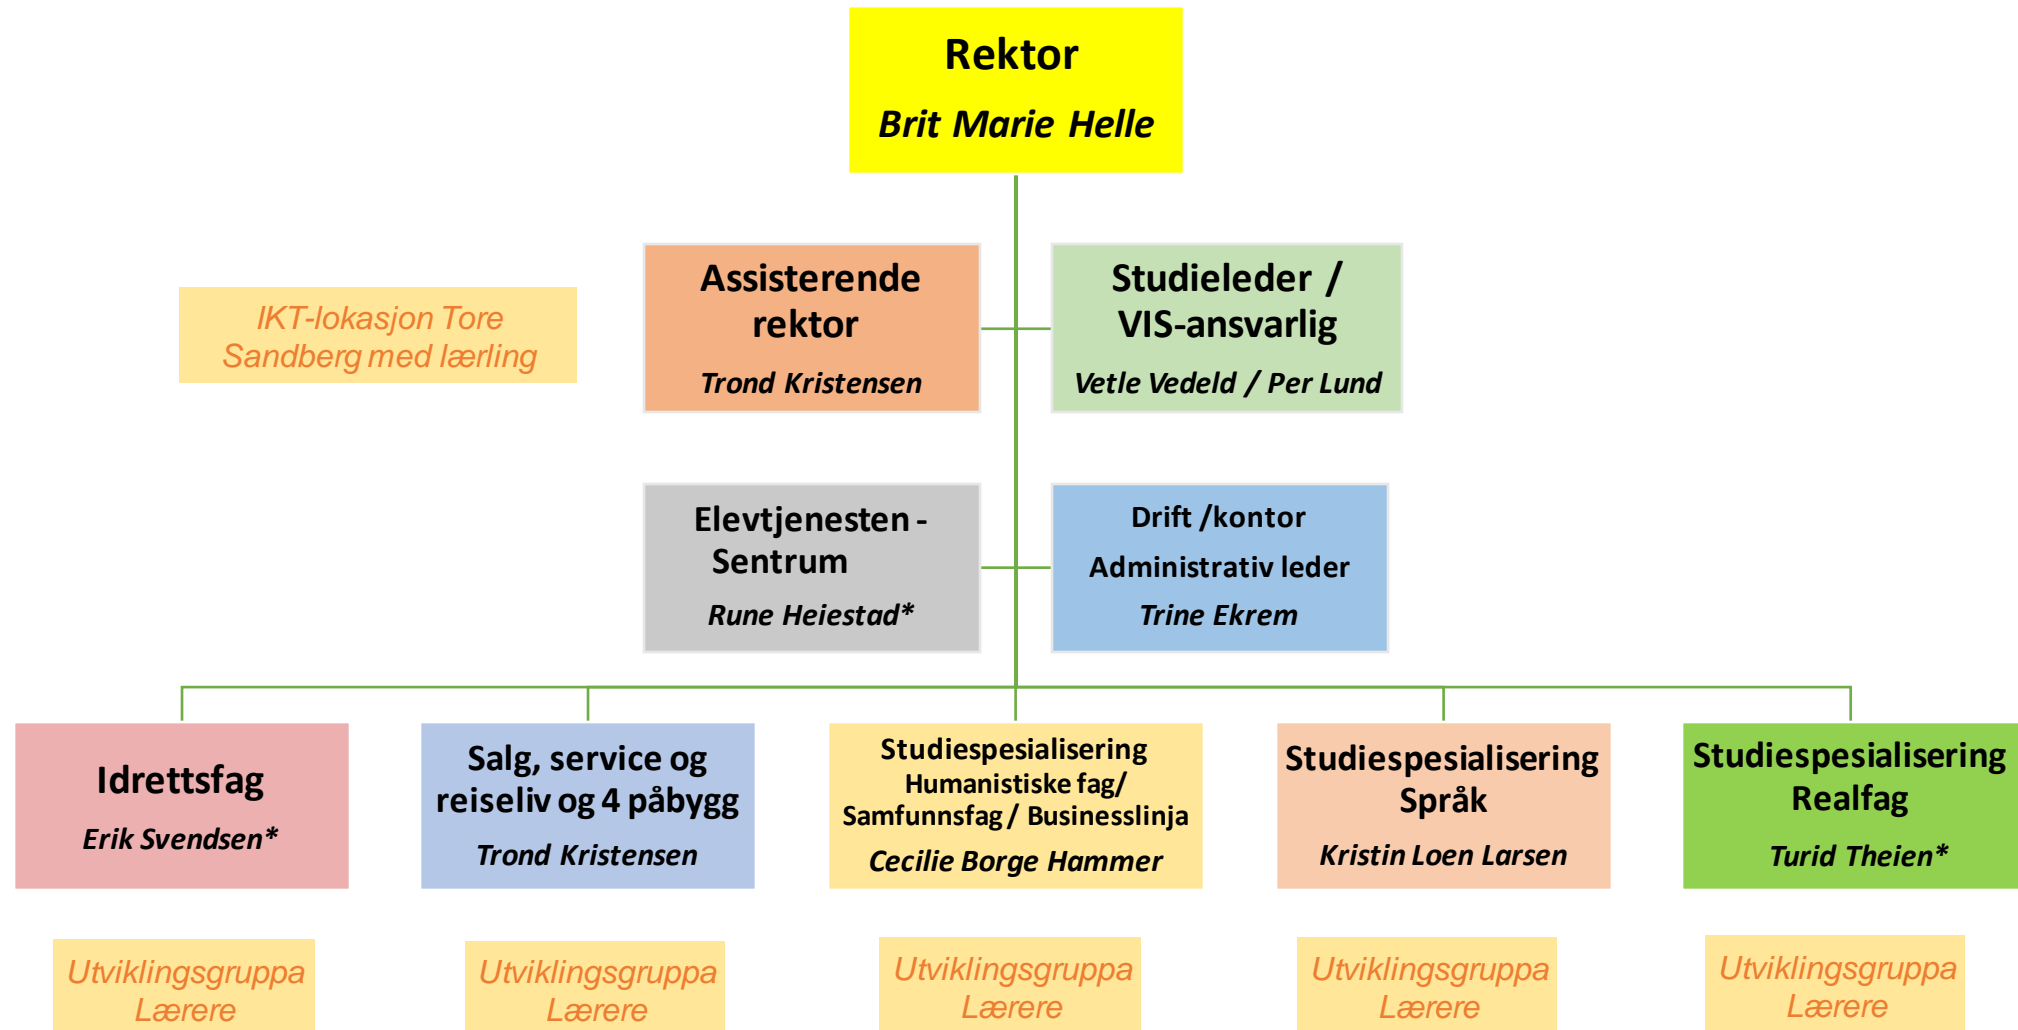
Rektor
Brit Marie Helle

IKT-lokasjon Tore Sandberg med lærling

Assisterende rektor
Trond Kristensen

Studieleder / VIS-ansvarlig
Vetle Vedeld / Per Lund

Elevtjenesten - Sentrum
Rune Heiestad*

Drift /kontor
Administrativ leder
Trine Ekrem

Idrettsfag
Erik Svendsen*

Salg, service og reiseliv og 4 påbygg
Trond Kristensen

Studiespesialisering
Humanistiske fag/ Samfunnsfag / Businesslinja
Cecilie Borge Hammer

Studiespesialisering Språk
Kristin Loen Larsen

Studiespesialisering Realfag
Turid Theien*

Utviklingsgruppa Lærere

Utviklingsgruppa Lærere

Utviklingsgruppa Lærere

Utviklingsgruppa Lærere

Utviklingsgruppa Lærere